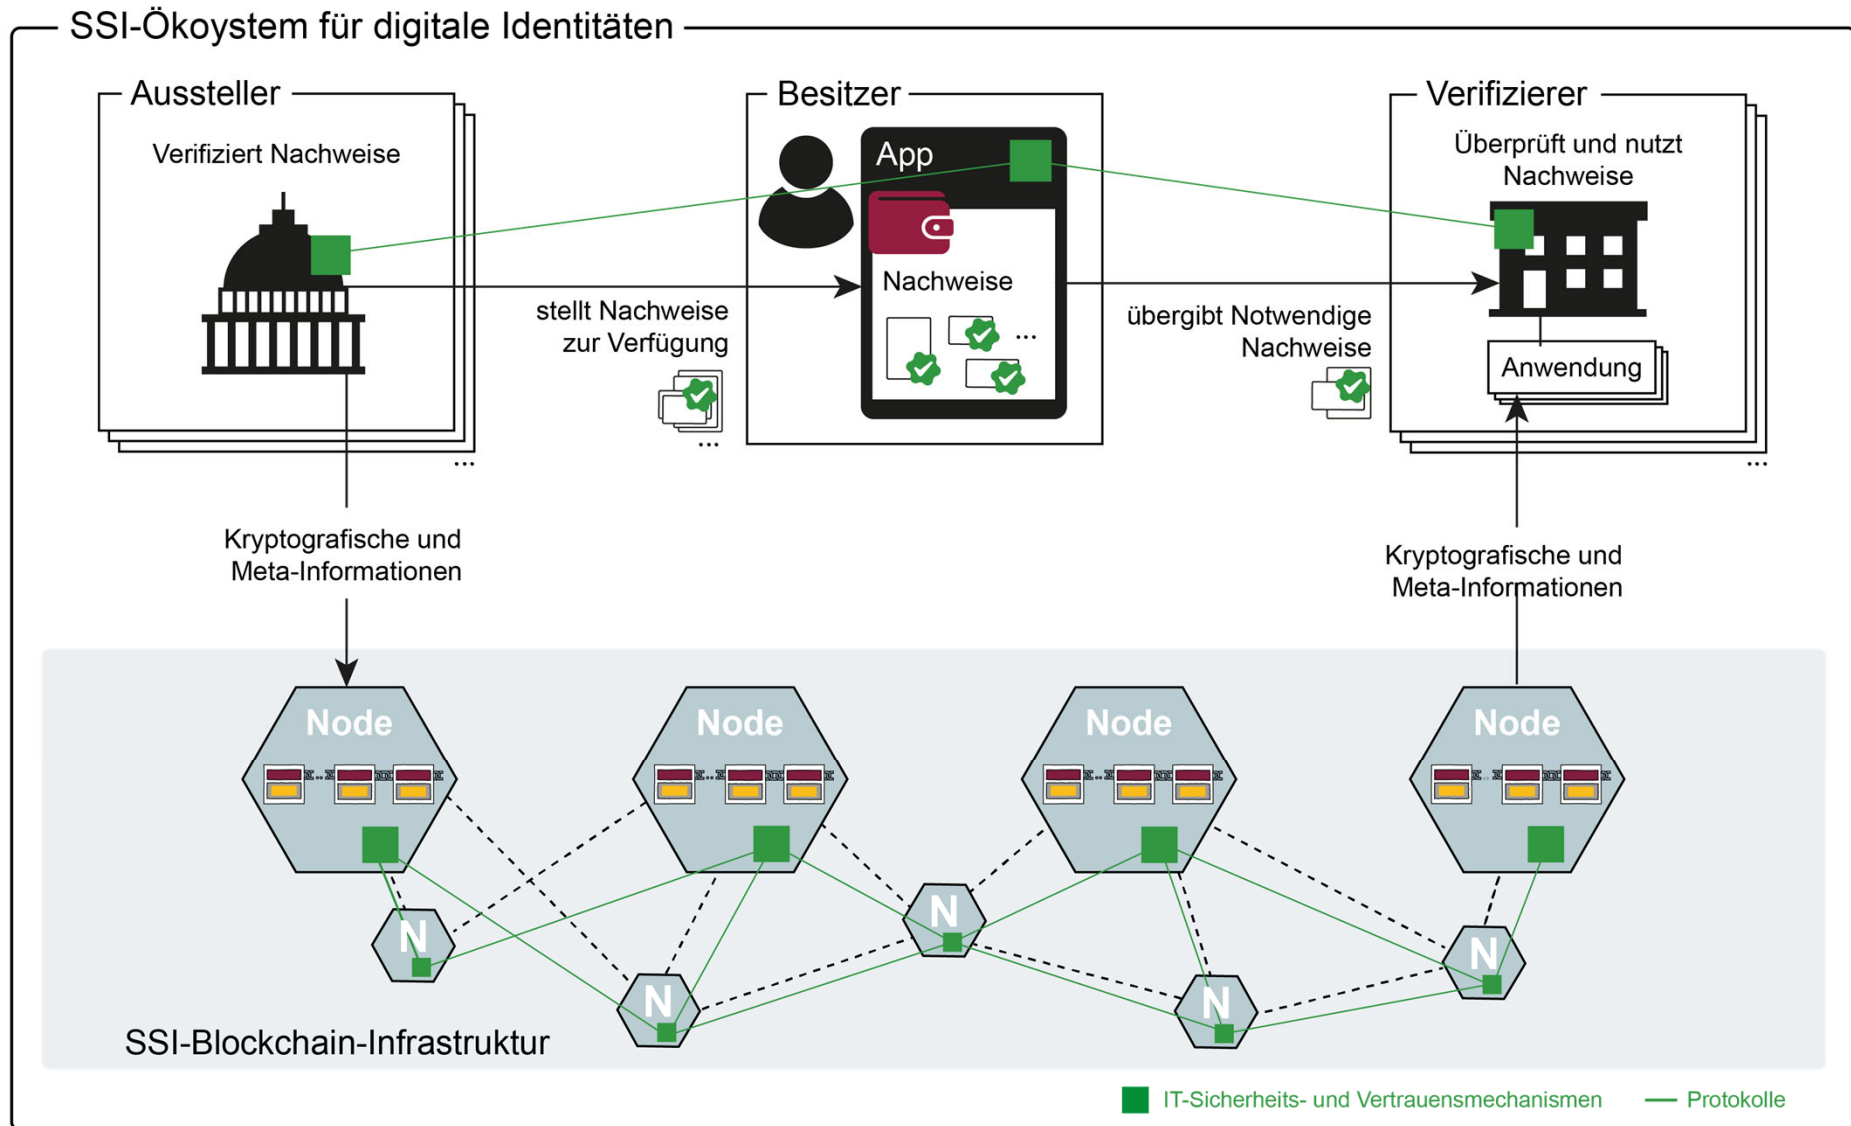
SSI-Ökoystem für digitale Identitäten

Aussteller

Verifiziert Nachweise

...

Besitzer

App

Nachweise

...

stellt Nachweise zur Verfügung

...

Verifizierer

Überprüft und nutzt Nachweise

Anwendung

übergibt Notwendige Nachweise

...

Kryptografische und Meta-Informationen

Kryptografische und Meta-Informationen

Node

Node

Node

Node

N

N

N

N

N

SSI-Blockchain-Infrastruktur

IT-Sicherheits- und Vertrauensmechanismen

Protokolle